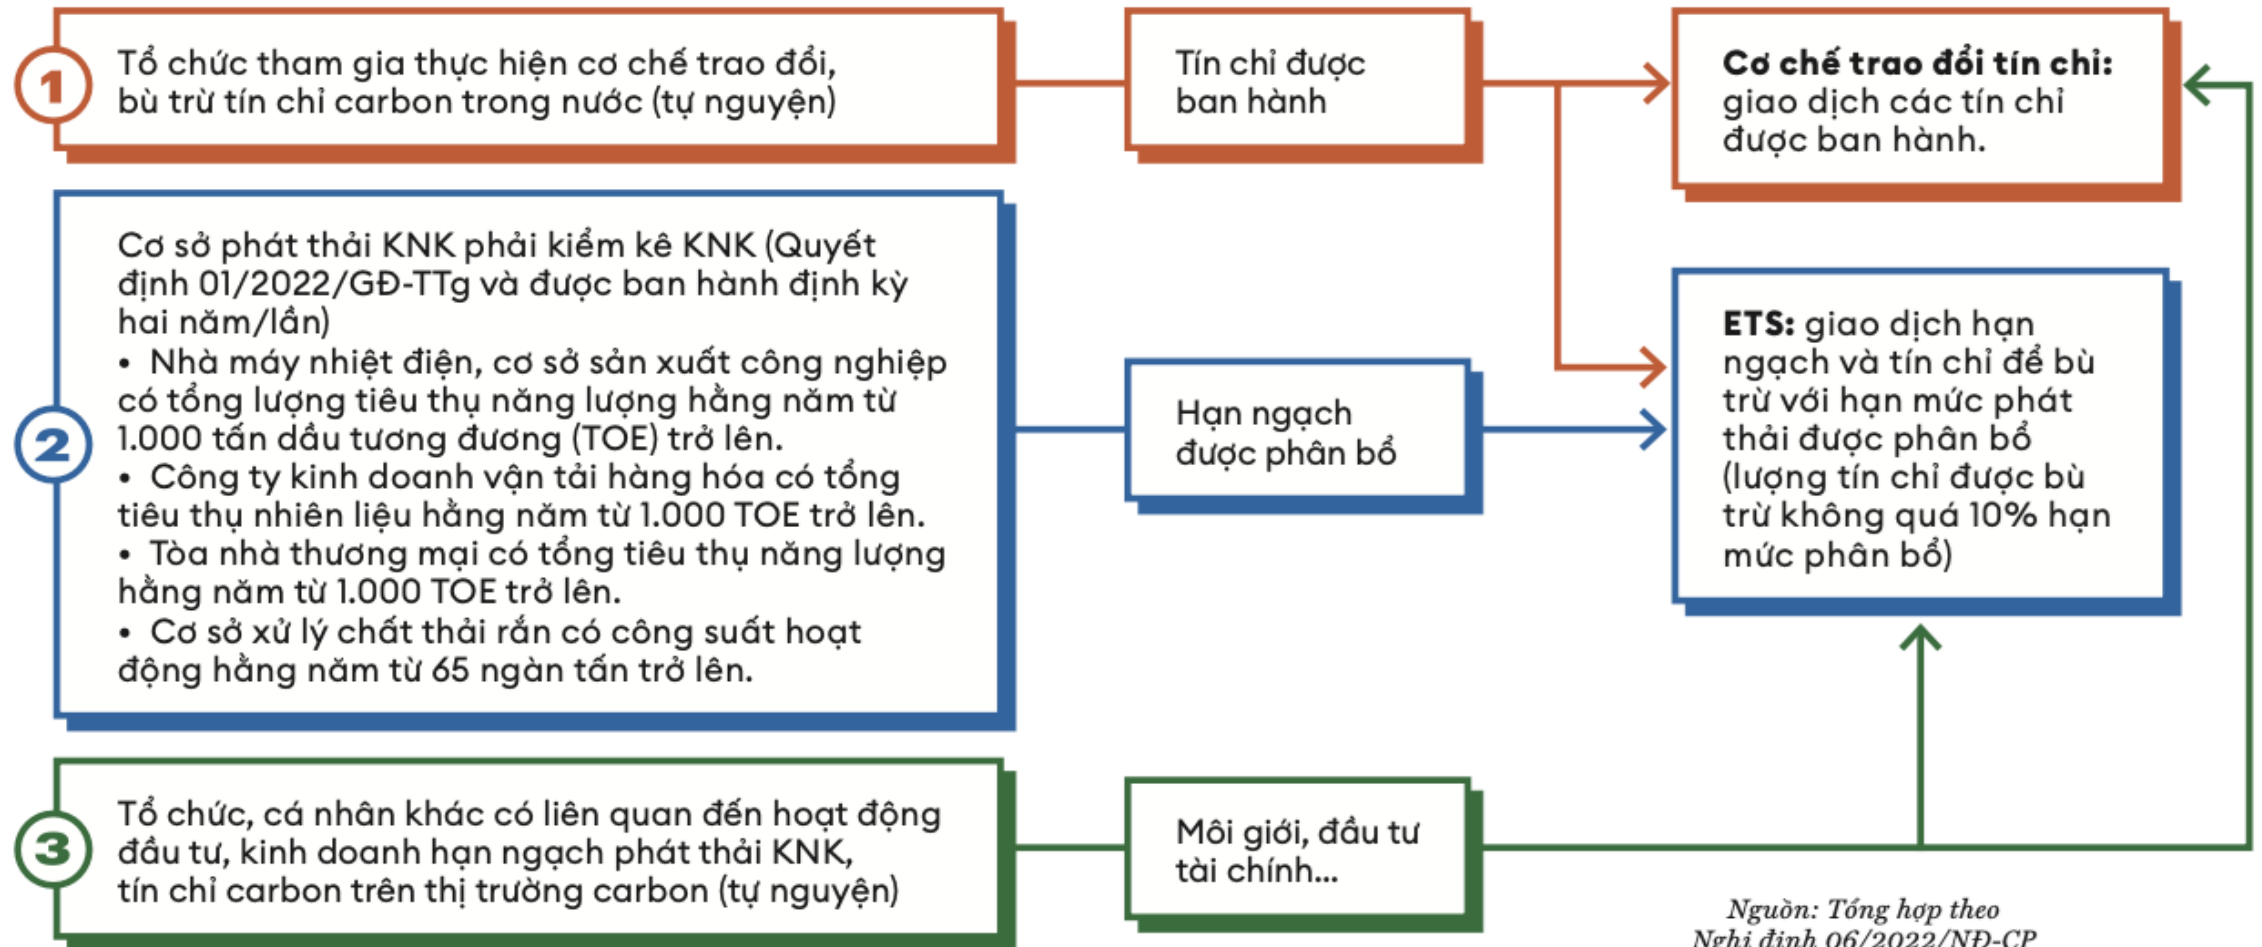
1

Tổ chức tham gia thực hiện cơ chế trao đổi, bù trừ tín chỉ carbon trong nước (tự nguyện)

Tín chỉ được ban hành

Cơ chế trao đổi tín chỉ: giao dịch các tín chỉ được ban hành.

2

Cơ sở phát thải KNK phải kiểm kê KNK (Quyết định 01/2022/GĐ-TTg và được ban hành định kỳ hai năm/lần)
• Nhà máy nhiệt điện, cơ sở sản xuất công nghiệp có tổng lượng tiêu thụ năng lượng hằng năm từ 1.000 tấn dầu tương đương (TOE) trở lên.
• Công ty kinh doanh vận tải hàng hóa có tổng tiêu thụ nhiên liệu hằng năm từ 1.000 TOE trở lên.
• Tòa nhà thương mại có tổng tiêu thụ năng lượng hằng năm từ 1.000 TOE trở lên.
• Cơ sở xử lý chất thải rắn có công suất hoạt động hằng năm từ 65 ngàn tấn trở lên.

Hạn ngạch được phân bổ

ETS: giao dịch hạn ngạch và tín chỉ để bù trừ với hạn mức phát thải được phân bổ (lượng tín chỉ được bù trừ không quá 10% hạn mức phân bổ)

3

Tổ chức, cá nhân khác có liên quan đến hoạt động đầu tư, kinh doanh hạn ngạch phát thải KNK, tín chỉ carbon trên thị trường carbon (tự nguyện)

Môi giới, đầu tư tài chính...

Nguồn: Tổng hợp theo Nghị định 06/2022/NĐ-CP